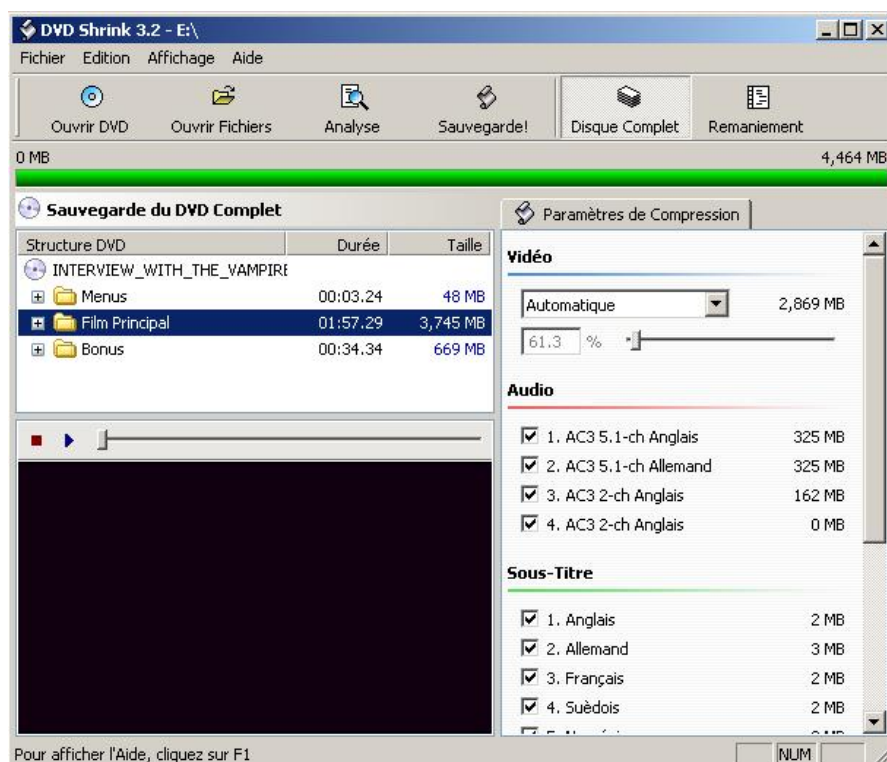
DVD Shrink 3.2 - E:\

Fichier Edition Affichage Aide

Ouvrir DVD Ouvrir Fichiers Analyse Sauvegarde! Disque Complet Remaniement

0 MB 4,464 MB

Sauvegarde du DVD Complet

| Structure DVD | Durée | Taille |
|---|---|---|
| INTERVIEW_WITH_THE_VAMPIRE | | |
| Menus | 00:03.24 | 48 MB |
| Film Principal | 01:57.29 | 3,745 MB |
| Bonus | 00:34.34 | 669 MB |

Paramètres de Compression

Vidéo

Automatique 2,869 MB

61.3 %

Audio

1. AC3 5.1-ch Anglais 325 MB
2. AC3 5.1-ch Allemand 325 MB
3. AC3 2-ch Anglais 162 MB
4. AC3 2-ch Anglais 0 MB

Sous-Titre

1. Anglais 2 MB
2. Allemand 3 MB
3. Français 2 MB
4. Suèdois 2 MB
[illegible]

Pour afficher l'Aide, cliquez sur F1 NUM